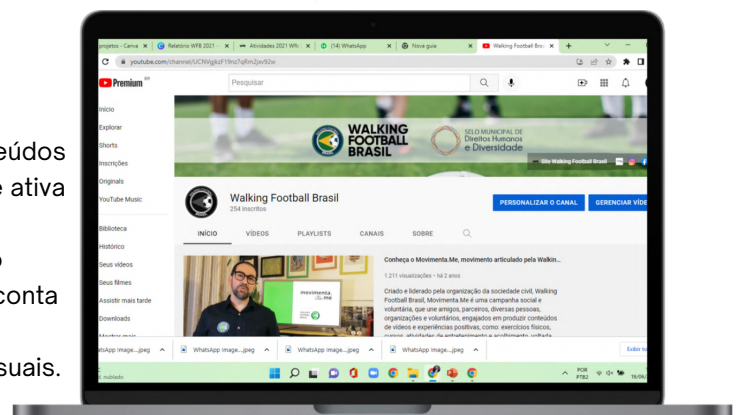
eúdos
e ativa
o
conta
suais.

projetos - Canva | Relatório WFB 2021 | Atividades 2021 WFB | (14) WhatsApp | Nova guia | Walking Football Bra

youtube.com/channel/UCNVgkzF19nz7qRm2jw92w

Premium

Pesquisar

Início
Explorar
Shorts
Inscrições
Originals
YouTube Music
Biblioteca
Histórico
Seus vídeos
Seus filmes
Assistir mais tarde
Downloads

WALKING FOOTBALL BRASIL

SELO MUNICIPAL DE Direitos Humanos e Diversidade

Site Walking Football Brasil

Walking Football Brasil
254 inscritos

PERSONALIZAR O CANAL
GERENCIAR VÍDE

INÍCIO
VÍDEOS
PLAYLISTS
CANAIS
SOBRE

movimenta.me

Conheça o Movimenta.Me, movimento articulado pela Walkin...
1.211 visualizações • há 2 anos
Criado e liderado pela organização da sociedade civil, Walking Football Brasil, Movimenta.Me é uma campanha social e voluntária, que une amigos, parceiros, diversas pessoas, organizações e voluntários, engajados em produzir conteúdos de vídeos e experiências positivas, como: exercícios físicos,

WhatsApp Image....jpeg
WhatsApp Image....jpeg
WhatsApp Image....jpeg
WhatsApp Image....jpeg
Exibir to

POR PTB2